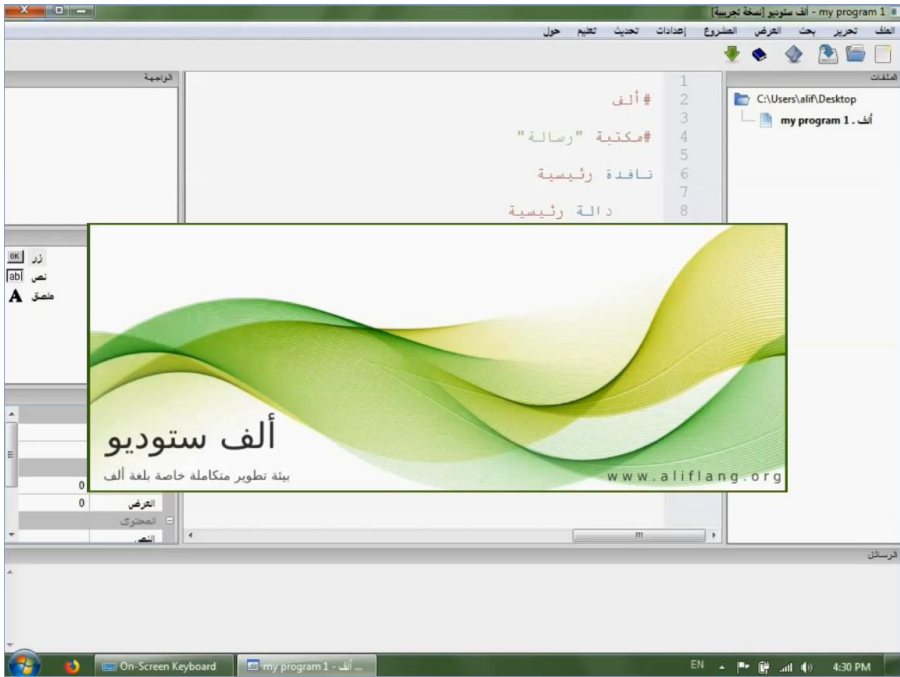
my program 1 - ألف ستوديو [نسخة تجريبية]

الملف تحرير بحث العرض المشروع إعدادات تحديث تعليم حول

الملفات
C:\Users\alif\Desktop
my program 1 . ألف

الواجهة

1
2 #ألف
3
4 #مكتبة "رسالة"
5
6 نافذة رئيسية
7
8 دالة رئيسية

زر OK
نص abl
ملصق A

0
0
العرض
المحتوى
النص

ألف ستوديو
بيئة تطوير متكاملة خاصة بلغة ألف
www.aliflang.org

الرسائل

On-Screen Keyboard
my program 1 - ألف ...
EN
4:30 PM